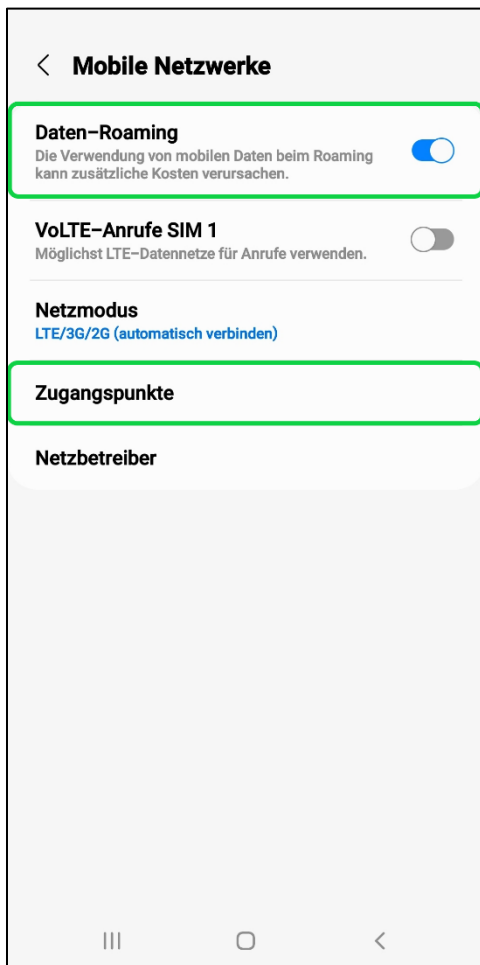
< Mobile Netzwerke

Daten–Roaming
Die Verwendung von mobilen Daten beim Roaming kann zusätzliche Kosten verursachen.

VoLTE–Anrufe SIM 1
Möglichst LTE–Datennetze für Anrufe verwenden.

Netzmodus
LTE/3G/2G (automatisch verbinden)

Zugangspunkte

Netzbetreiber